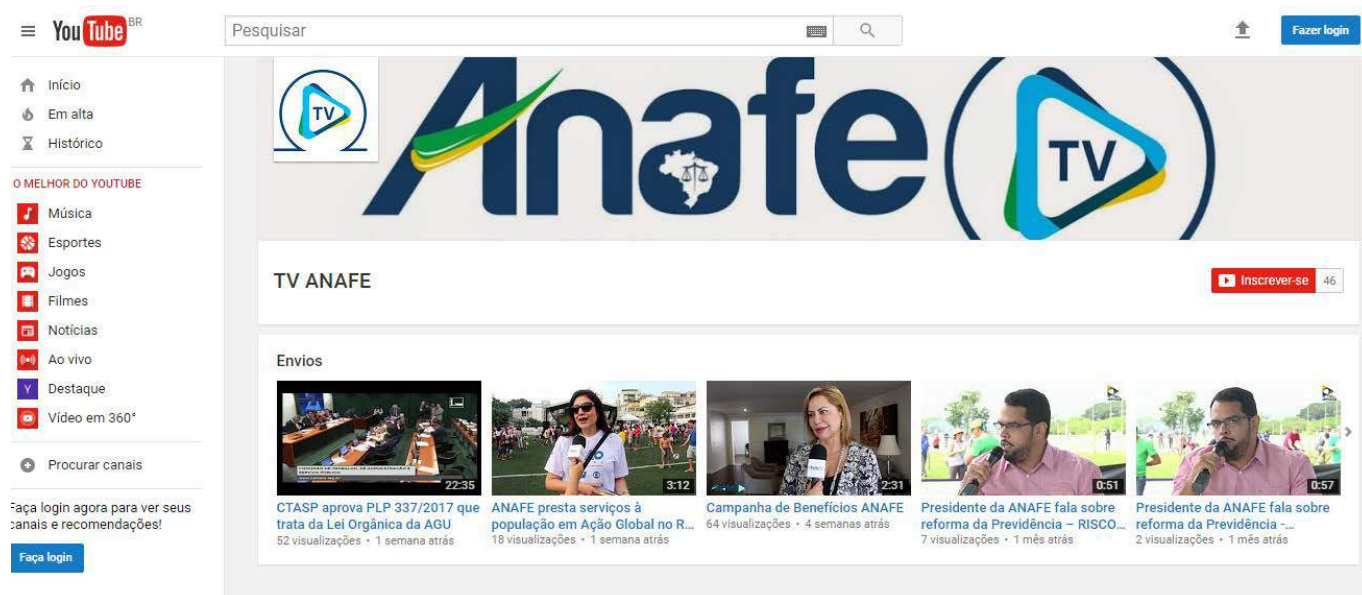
YouTube BR

Pesquisar

Fazer login

Início
Em alta
Histórico

O MELHOR DO YOUTUBE
Música
Esportes
Jogos
Filmes
Notícias
Ao vivo
Destaque
Vídeo em 360°

Procurar canais

Faça login agora para ver seus canais e recomendações!

Faça login

TV

Anafe TV

TV ANAFE

Inscrever-se 46

Envios

22:35
CTASP aprova PLP 337/2017 que trata da Lei Orgânica da AGU
52 visualizações • 1 semana atrás

3:12
ANAFE presta serviços à população em Ação Global no R...
18 visualizações • 1 semana atrás

2:31
Campanha de Benefícios ANAFE
64 visualizações • 4 semanas atrás

0:51
Presidente da ANAFE fala sobre reforma da Previdência – RISCO...
7 visualizações • 1 mês atrás

0:57
Presidente da ANAFE fala sobre reforma da Previdência -...
2 visualizações • 1 mês atrás